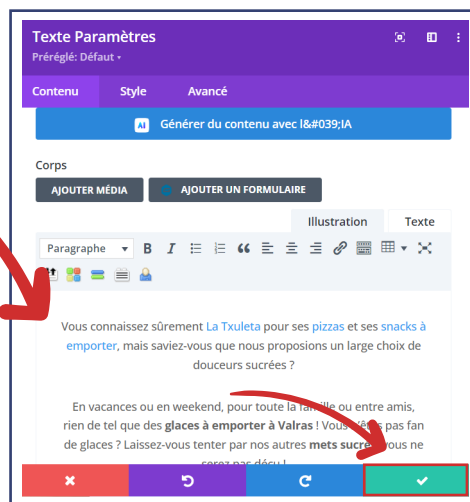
Texte Paramètres
Préréglé: Défaut ▾

Contenu Style Avancé

AI Générer du contenu avec l&#039;IA

Corps

AJOUTER MÉDIA
AJOUTER UN FORMULAIRE

Illustration Texte

Paragraphe

Vous connaissez sûrement La Txuleta pour ses pizzas et ses snacks à emporter, mais saviez-vous que nous proposions un large choix de douceurs sucrées ?

En vacances ou en weekend, pour toute la famille ou entre amis, rien de tel que des glaces à emporter à Valras ! Vous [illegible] pas fan de glaces ? Laissez-vous tenter par nos autres mets sucrés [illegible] vous ne serez pas déçu !